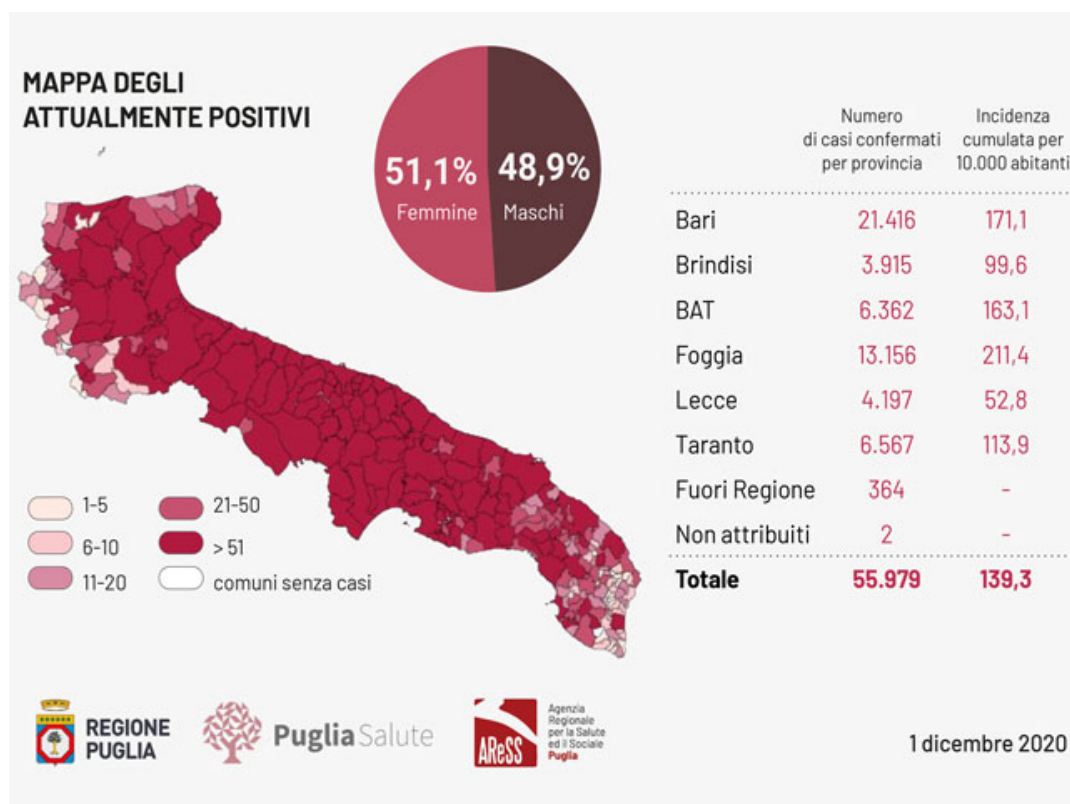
MAPPA DEGLI ATTUALMENTE POSITIVI

51,1%
Femmine

48,9%
Maschi

| | Numero di casi confermati per provincia | Incidenza cumulata per 10.000 abitanti |
|---|---|---|
| Bari | 21.416 | 171,1 |
| Brindisi | 3.915 | 99,6 |
| BAT | 6.362 | 163,1 |
| Foggia | 13.156 | 211,4 |
| Lecce | 4.197 | 52,8 |
| Taranto | 6.567 | 113,9 |
| Fuori Regione | 364 | - |
| Non attribuiti | 2 | - |
| **Totale** | **55.979** | **139,3** |

1-5
6-10
11-20
21-50
> 51
comuni senza casi

REGIONE PUGLIA

PugliaSalute

AReSS Agenzia Regionale per la Salute ed il Sociale Puglia

1 dicembre 2020